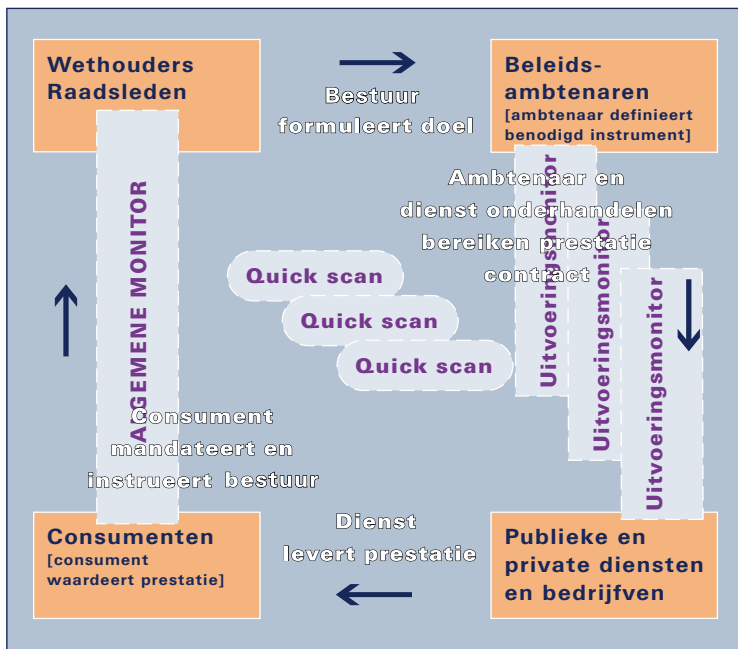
Wethouders Raadsleden

Bestuur formuleert doel

Beleids-ambtenaren
[ambtenaar definieert benodigd instrument]

Ambtenaar en dienst onderhandelen bereiken prestatie contract

AGEMENE MONITOR

Quick scan

Quick scan

Quick scan

Uitvoeringsmonitor

Uitvoeringsmonitor

Uitvoeringsmonitor

Consument mandateert en instrueert bestuur

Consumenten
[consument waardeert prestatie]

Dienst levert prestatie

Publieke en private diensten en bedrijfven